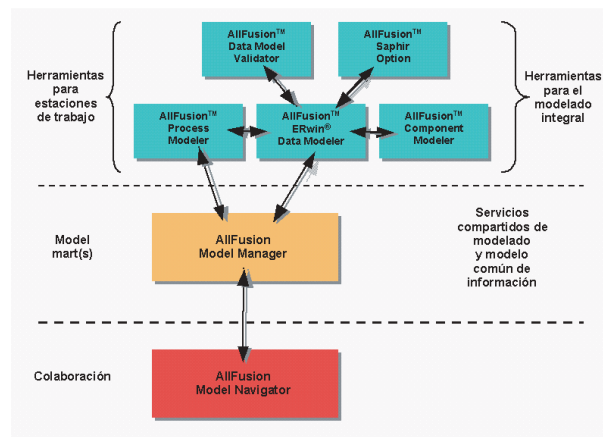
AllFusion$^{TM}$ Data Model Validator

AllFusion$^{TM}$ Saphir Option

Herramientas para estaciones de trabajo

Herramientas para el modelado integral

AllFusion$^{TM}$ Process Modeler

AllFusion$^{TM}$ ERwin$^{®}$ Data Modeler

AllFusion$^{TM}$ Component Modeler

Model mart(s)

AllFusion Model Manager

Servicios compartidos de modelado y modelo común de información

Colaboración

AllFusion Model Navigator